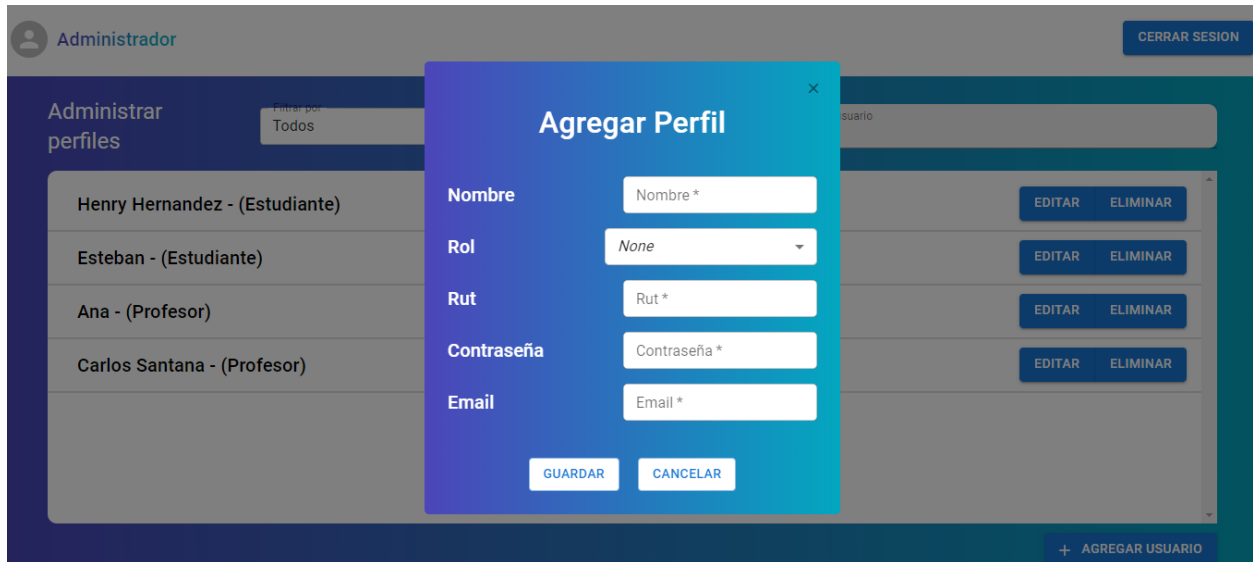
Administrador

CERRAR SESION

Administrar perfiles

Filtrar por
Todos

suario

Henry Hernandez - (Estudiante)
EDITAR ELIMINAR

Esteban - (Estudiante)
EDITAR ELIMINAR

Ana - (Profesor)
EDITAR ELIMINAR

Carlos Santana - (Profesor)
EDITAR ELIMINAR

+ AGREGAR USUARIO

×

Agregar Perfil

Nombre
Nombre *

Rol
None

Rut
Rut *

Contraseña
Contraseña *

Email
Email *

GUARDAR
CANCELAR